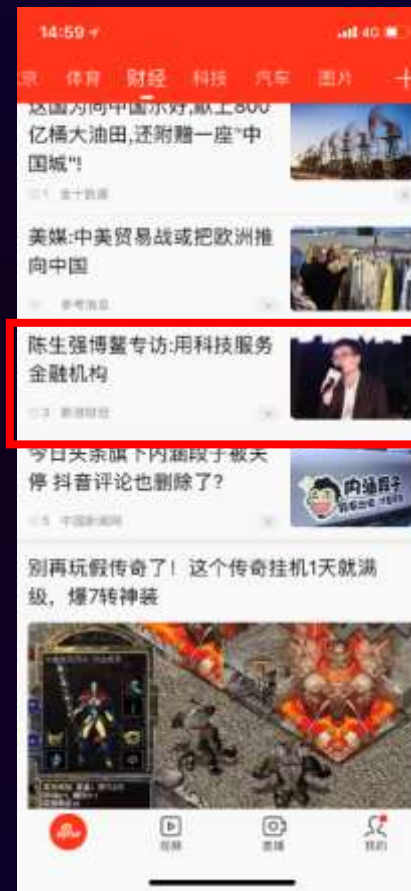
14:59

京 体育 财经 科技 汽车 图片 +

这国为何中国示好,献上800亿桶大油田,还附赠一座"中国城"!

美媒:中美贸易战或把欧洲推向中国

参考消息

陈生强博鳌专访:用科技服务金融机构

今日头条旗下内涵段子被关停 抖音评论也删除了?

中国新闻网

内涵段子

别再玩假传奇了!这个传奇挂机1天就满级,爆7转神装

视频 直播 我的